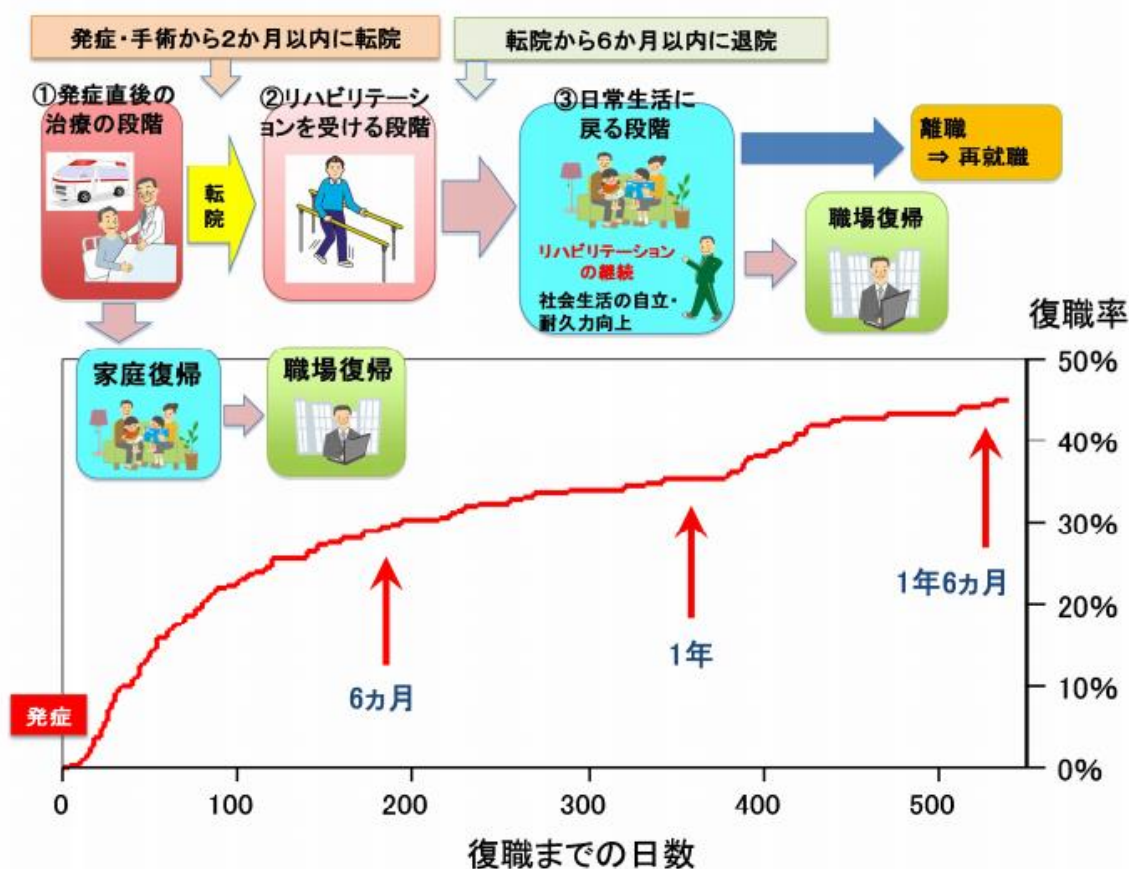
発症・手術から2か月以内に転院

転院から6か月以内に退院

①発症直後の治療の段階

転院

②リハビリテーションを受ける段階

③日常生活に戻る段階

リハビリテーションの継続

社会生活の自立・耐久力向上

離職 ⇒ 再就職

職場復帰

家庭復帰

職場復帰

復職率

50%

40%

30%

20%

10%

0%

発症

6カ月

1年

1年6カ月

0

100

200

300

400

500

復職までの日数